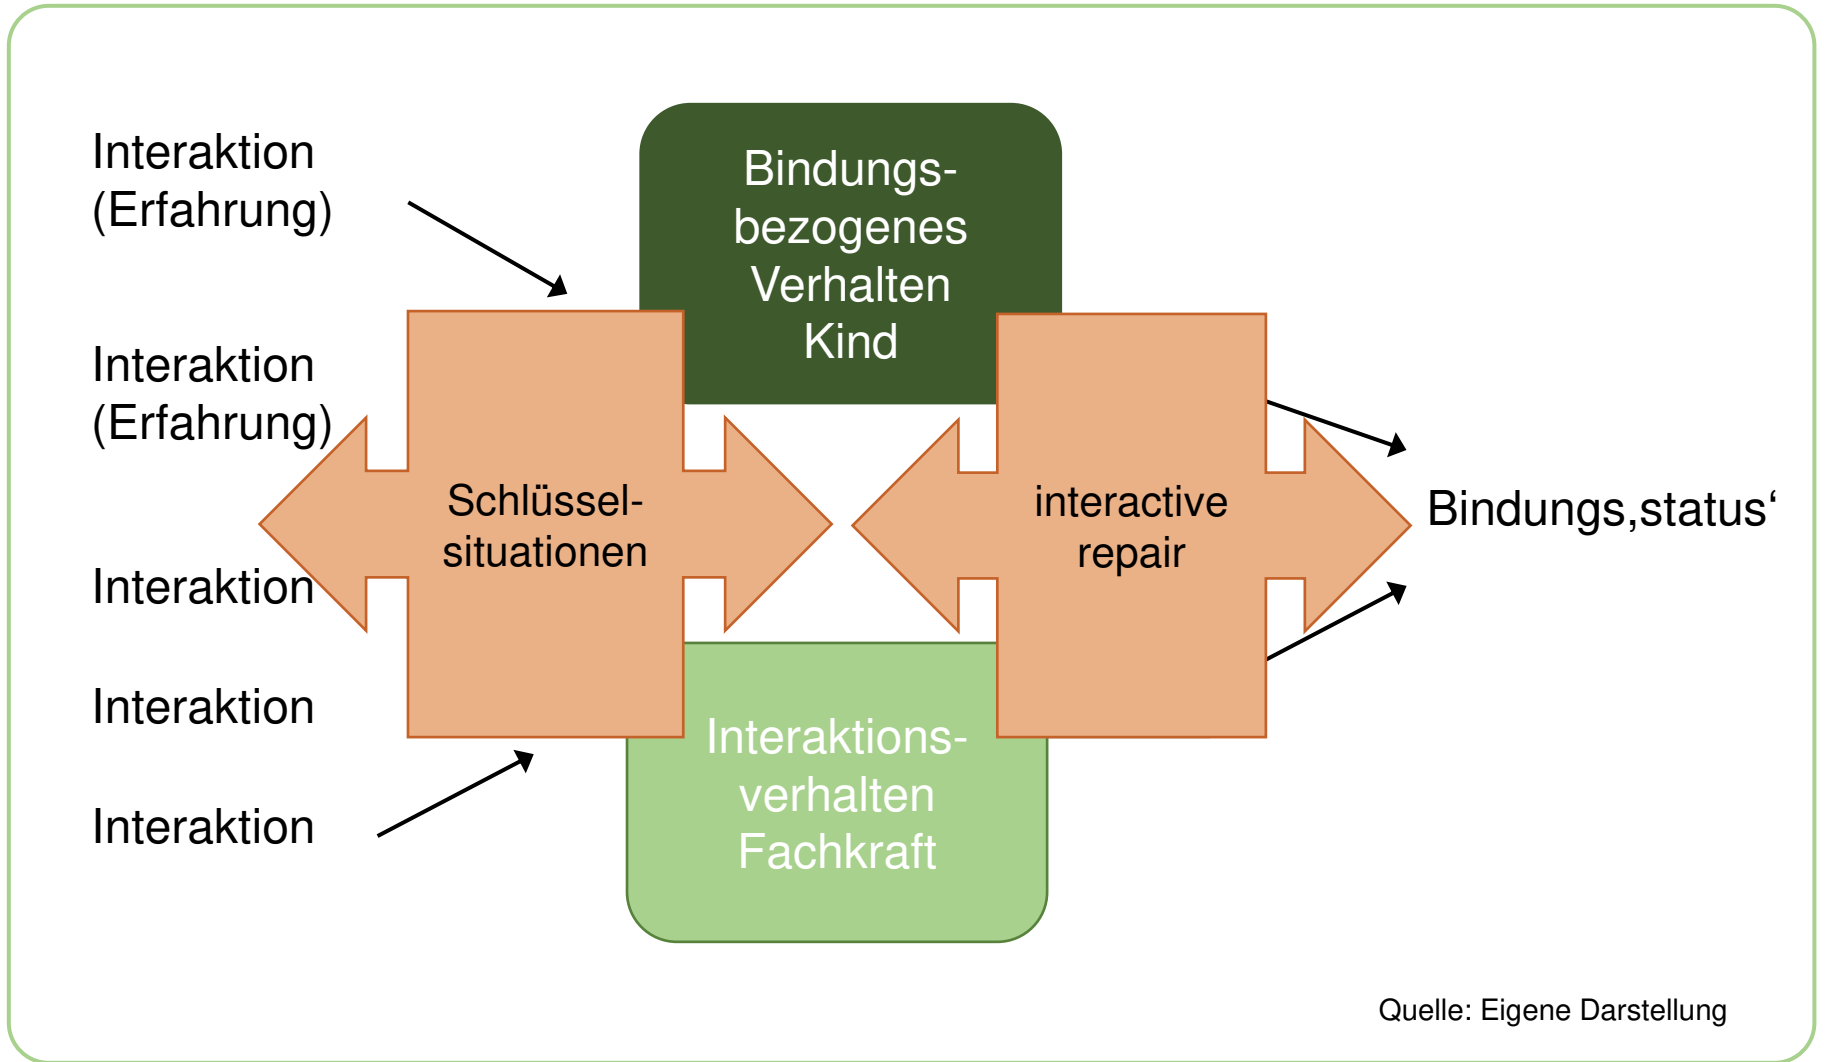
Interaktion (Erfahrung)

Interaktion (Erfahrung)

Interaktion

Interaktion

Interaktion

Bindungs-bezogenes Verhalten Kind

Schlüssel-situationen

interactive repair

Interaktions-verhalten Fachkraft

Bindungs‚status‘

Quelle: Eigene Darstellung